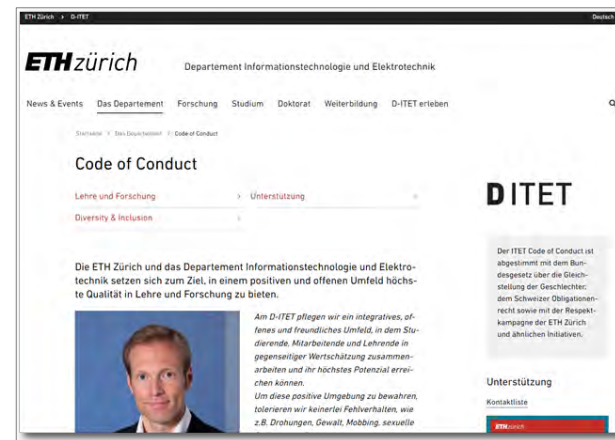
ETH Zürich > D-ITET

Deutsch

ETH zürich

Departement Informationstechnologie und Elektrotechnik

News & Events Das Departement Forschung Studium Doktorat Weiterbildung D-ITET erleben

Startseite > Das Departement > Code of Conduct

Code of Conduct

Lehre und Forschung >

Unterstützung >

Diversity & Inclusion >

DITET

Die ETH Zürich und das Departement Informationstechnologie und Elektrotechnik setzen sich zum Ziel, in einem positiven und offenen Umfeld höchste Qualität in Lehre und Forschung zu bieten.

Am D-ITET pflegen wir ein integratives, offenes und freundliches Umfeld, in dem Studierende, Mitarbeitende und Lehrende in gegenseitiger Wertschätzung zusammenarbeiten und ihr höchstes Potenzial erreichen können.
Um diese positive Umgebung zu bewahren, tolerieren wir keinerlei Fehlverhalten, wie z.B. Drohungen, Gewalt, Mobbing, sexuelle

Der ITET Code of Conduct ist abgestimmt mit dem Bundesgesetz über die Gleichstellung der Geschlechter, dem Schweizer Obligationenrecht sowie mit der Respektkampagne der ETH Zürich und ähnlichen Initiativen.

Unterstützung

Kontaktliste

ETH zürich